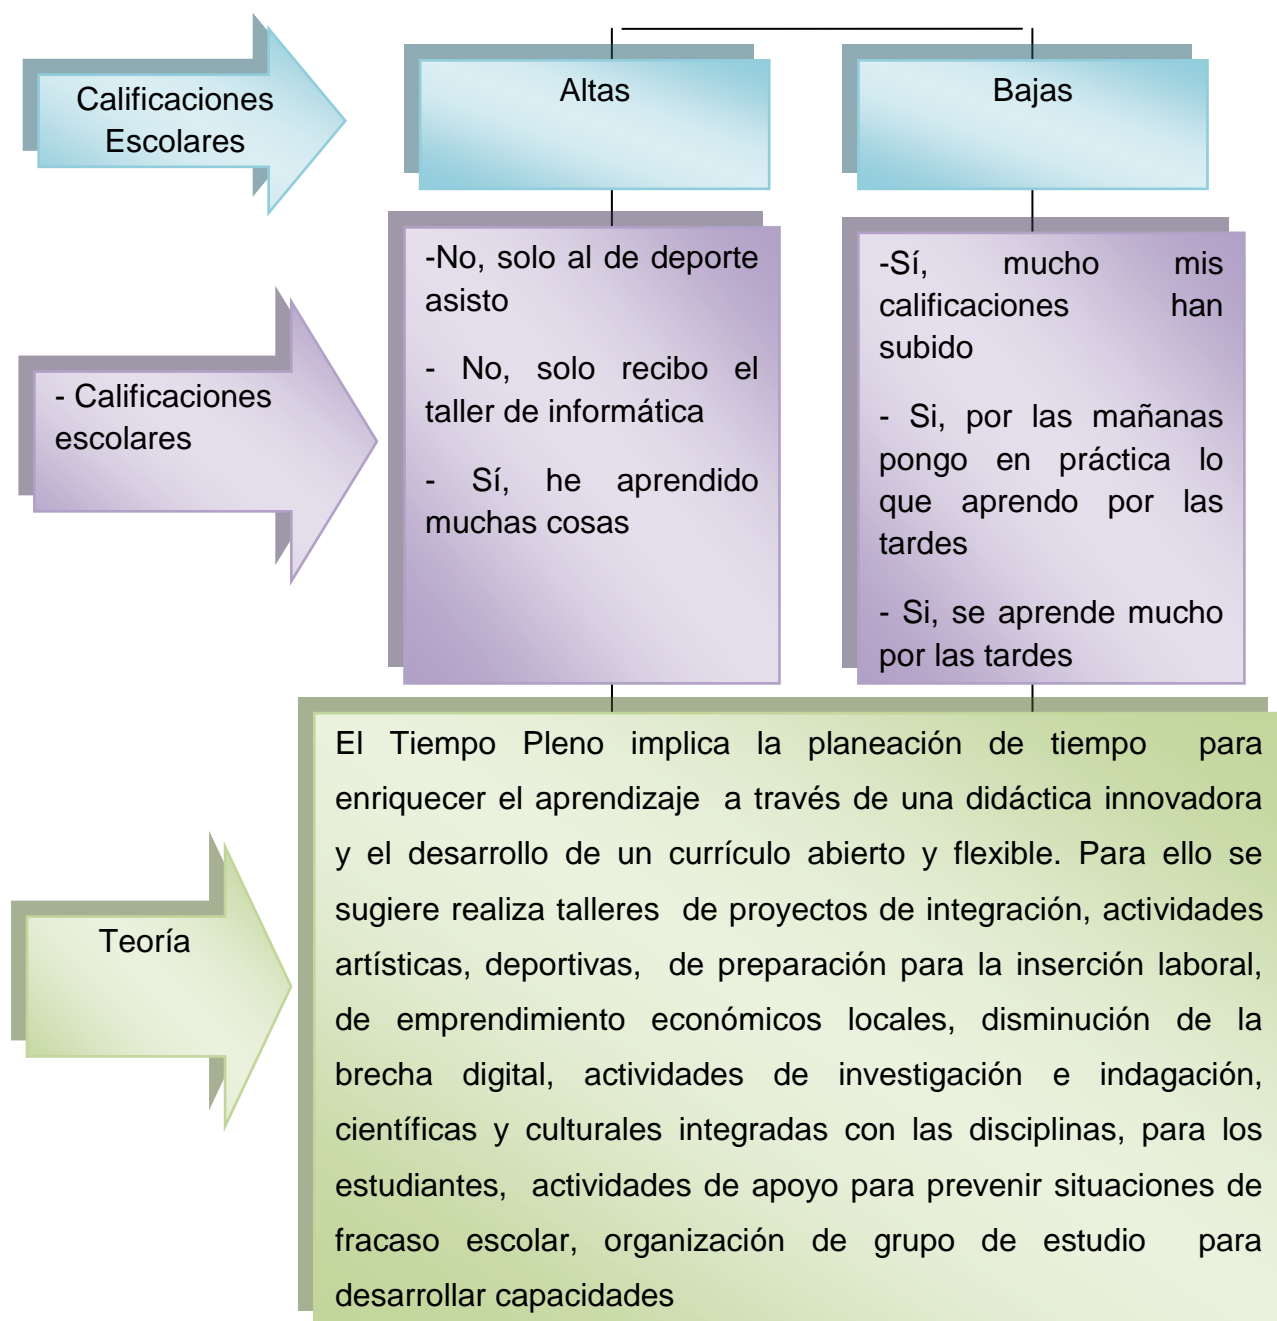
Calificaciones Escolares

Altas

Bajas

- Calificaciones escolares

-No, solo al de deporte asisto

- No, solo recibo el taller de informática

- Sí, he aprendido muchas cosas

-Sí, mucho mis calificaciones han subido

- Si, por las mañanas pongo en práctica lo que aprendo por las tardes

- Si, se aprende mucho por las tardes

Teoría

El Tiempo Pleno implica la planeación de tiempo para enriquecer el aprendizaje a través de una didáctica innovadora y el desarrollo de un currículo abierto y flexible. Para ello se sugiere realiza talleres de proyectos de integración, actividades artísticas, deportivas, de preparación para la inserción laboral, de emprendimiento económicos locales, disminución de la brecha digital, actividades de investigación e indagación, científicas y culturales integradas con las disciplinas, para los estudiantes, actividades de apoyo para prevenir situaciones de fracaso escolar, organización de grupo de estudio para desarrollar capacidades